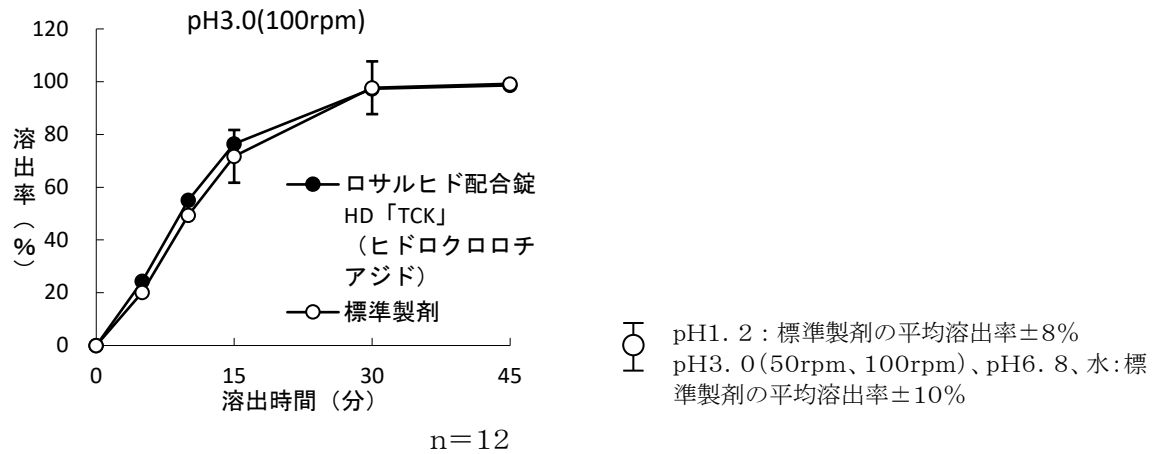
pH3.0(100rpm)

120
100
80
60
40
20
0

溶出率（%）

0
15
30
45
溶出時間（分）

ロサルヒド配合錠 HD「TCK」（ヒドロクロロチアジド）
標準製剤

n＝12

pH1．2：標準製剤の平均溶出率±8%
pH3．0（50rpm、100rpm）、pH6．8、水：標準製剤の平均溶出率±10%